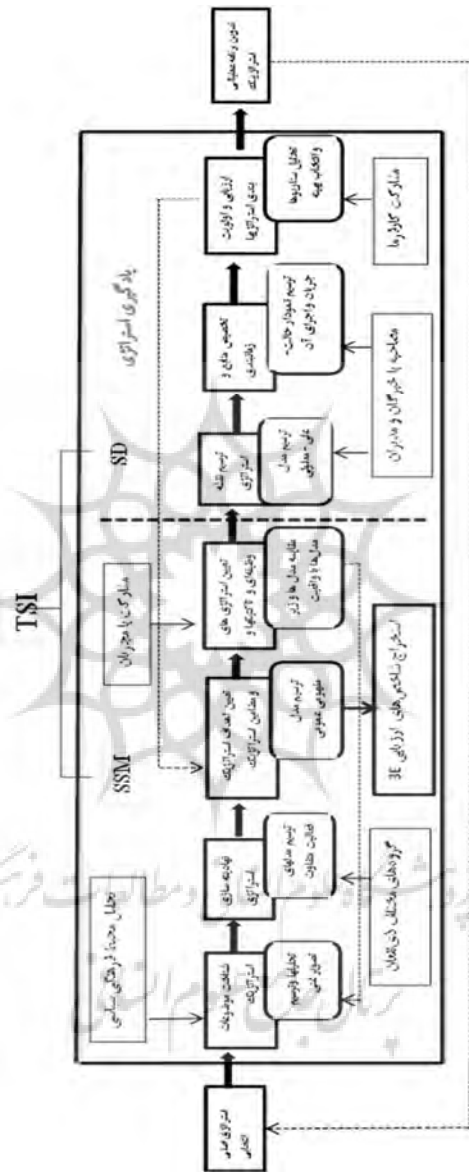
TSI

SSM

SD

پیاده گیری استراتژی

استراتژی های فعلی

شناخت موضوعات استراتژیک

تحلیل و ترسیم تصویر غنی

تحلیل محتوا و فرهنگی سازمانی

نهایی سازی استراتژی

ترسیم مدلهای فعالیت هدفمند

گروه های متشکل از ذی نفعان

تعیین اهداف استراتژیک و مقاصد استراتژیک

ترسیم مدل مفهومی مقصودی

استخراج شاخص های ارزیابی 3E

تعیین استراتژی های وظیفه ای و تاکتیک ها

مقایسه مدل ها با دنیای واقعی

مشارکت با خبرگان

توسعه نقشه استراتژی

ترسیم مدل علی معلولی

تخصیص منابع و زمانبندی

ترسیم نمودار حالت جریان و اجرای آن

مصاحبه با خبرگان و مدیران

ارزیابی و اولویت بندی استراتژی ها

تحلیل سناریوها و انتخاب بهینه

مشارکت کارکنان

تدوین برنامه عملیاتی استراتژیک